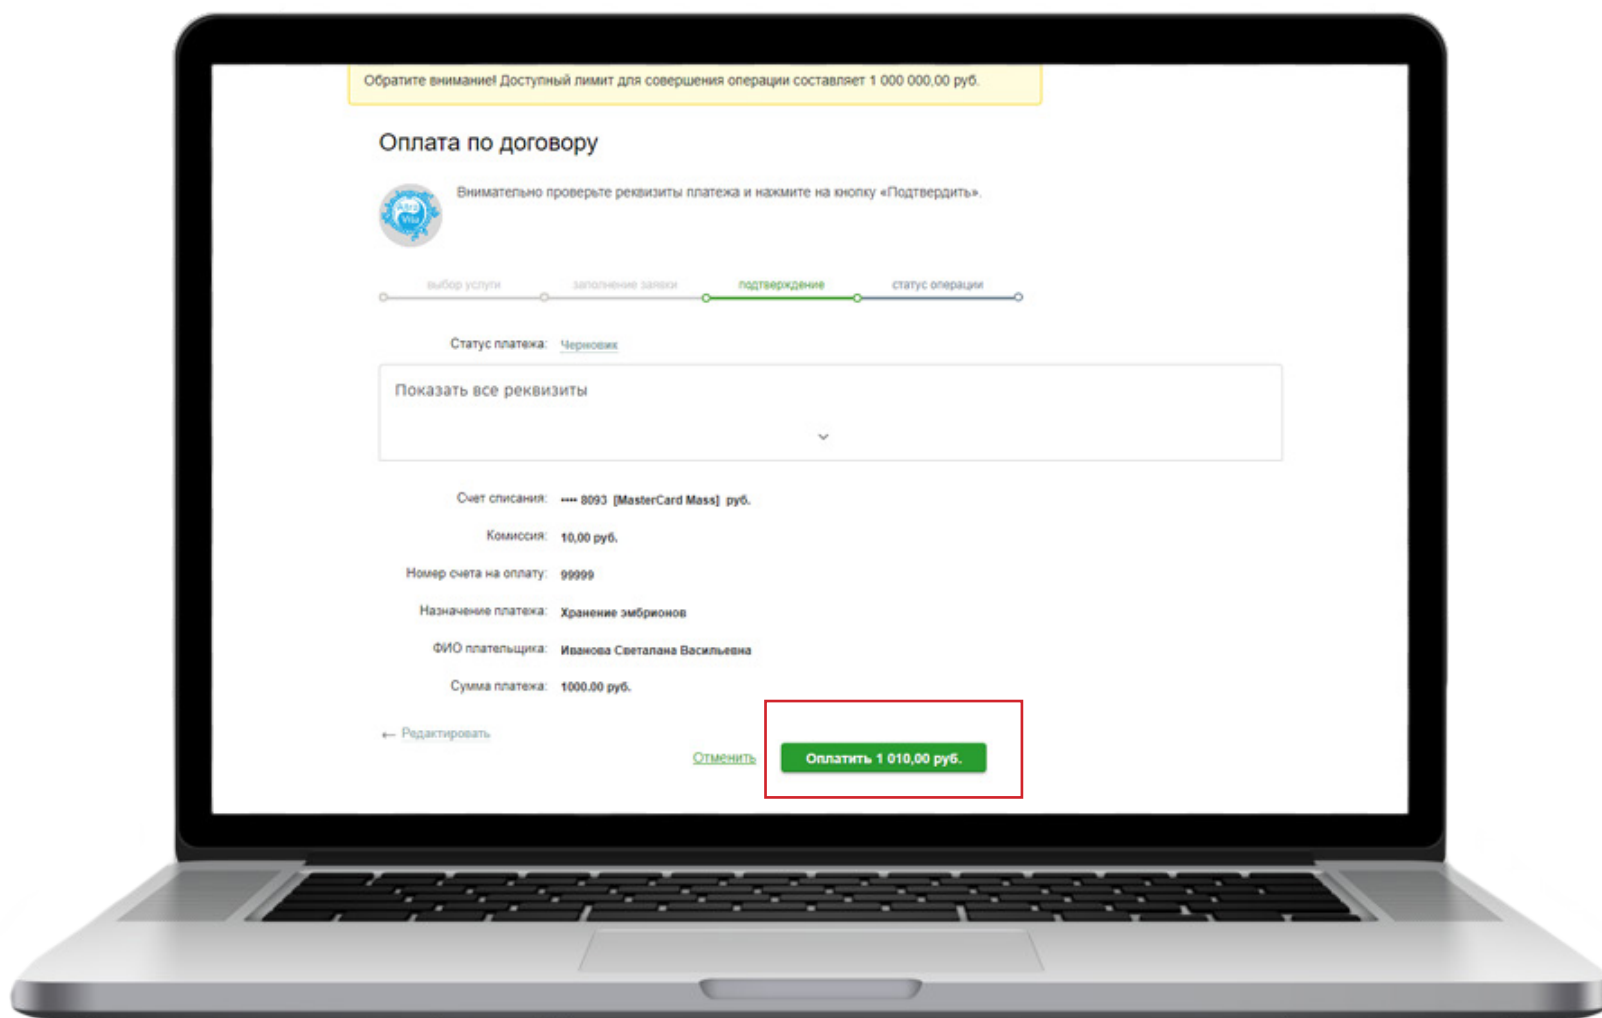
Обратите внимание! Доступный лимит для совершения операции составляет 1 000 000,00 руб.

Оплата по договору

Внимательно проверьте реквизиты платежа и нажмите на кнопку «Подтвердить».

выбор услуги заполнение заявки подтверждение статус операции

Статус платежа: Черновик

Показать все реквизиты

Счет списания: •••• 8093 [MasterCard Mass] руб.

Комиссия: 10,00 руб.

Номер счета на оплату: 99999

Назначение платежа: Хранение эмбрионов

ФИО плательщика: Иванова Светлана Васильевна

Сумма платежа: 1000.00 руб.

← Редактировать

Отменить

Оплатить 1 010,00 руб.